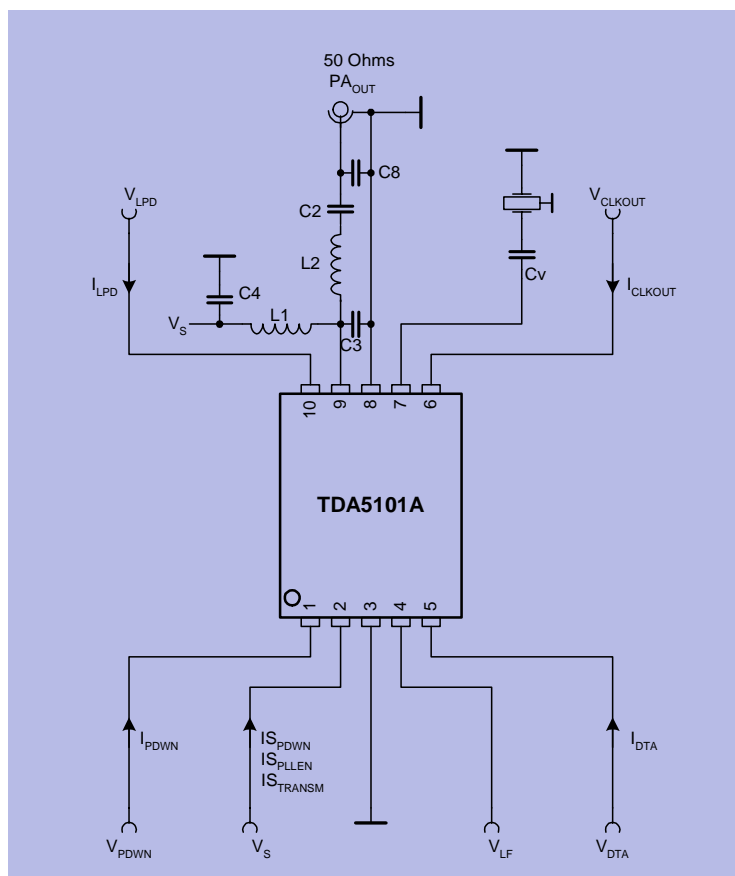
50 Ohms
$PA_{OUT}$

C8

$V_{LPD}$

C2

$V_{CLKOUT}$

L2

$I_{LPD}$

C4

Cv

$I_{CLKOUT}$

$V_S$

L1

C3

10 9 8 7 6

TDA5101A

1 2 3 4 5

$I_{PDWN}$

$IS_{PDWN}$
$IS_{PLLEN}$
$IS_{TRANSM}$

$I_{DTA}$

$V_{PDWN}$

$V_S$

$V_{LF}$

$V_{DTA}$